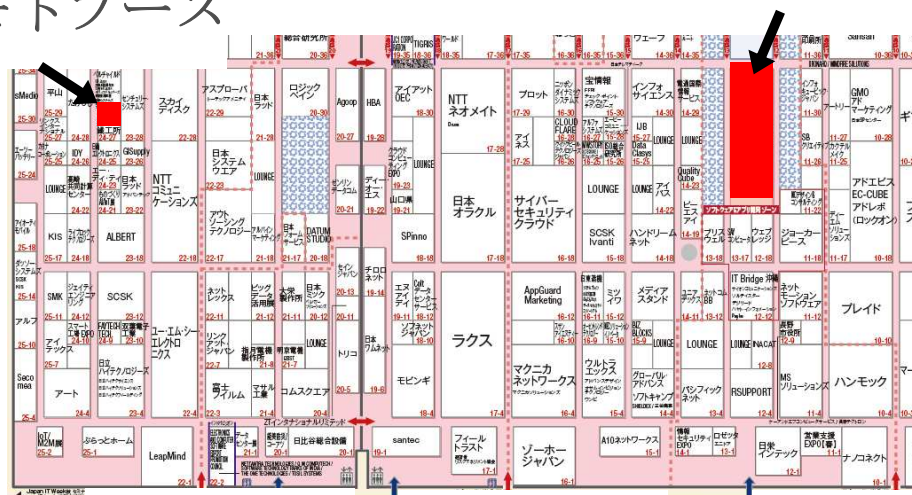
ミトソース

総合研究所
21-38 20-38
TIGRIS
19-38 18-35 17-38
ウェーブ
14-36 13-36
Sansan

sMedia 平山
25-30 25-29
ピーシー・アイ
24-29
ユー・エム・ピー
24-28
スカイディスク
22-29
アスプローバ
22-29
日本ラッド
21-29
ロジックベイン
20-30
Agoop
HBA
アイアットOEC
19-30
NTTネオメイト
18-30 17-28
プロット
17-29
宝情報
インフォサイエンス
15-29
GMOアドマーケティング
11-27

IDY 24-27
日本システムウエア 22-23
NTTコミュニケーションズ
22-18
LOUNGE
KIS
ALBERT
23-18
DATUM STUDIO
20-18
SPinno
18-18
日本オラクル
17-18
サイバーセキュリティクラウド
16-18
LOUNGE
SCSK Ivanti
15-18
ハンドリームネット
14-18
ジョーカーピース
11-17
アドエビス EC-CUBE アドレボ(ロックオン)
11-18
SB

ソフトウェアが開発ゾーン

SMK
SCSK
25-14 24-14 23-14
ネットレックス
22-17
ビッグローブ
21-17
大塚製作所
20-14
チロロネット
19-14
AppGuard Marketing
16-12
ミツイワ
メディアスタンド
IT Bridge
ネットモーションソフトウェア
11-12
ブレイド
10-10
日本ツムネット
ラクス
18-10
LOUNGE
ユー・エム・シー・エレクトロニクス
トリコ
マクニカネットワークス
16-4
ウルトラエックス
グローバルアドバンス
パシフィックネット
14-3
RSUPPORT
12-4
MSソリューションズ
11-4
ハンモック
10-4
Seco mea
25-4
アート
24-4
富士フイルム
22-3
マヤル工業
21-4
コムスクエア
20-4
モビンギ
18-4
オインテナショナルリミテッド
IoT/M2M展
25-2
ぷらっとホーム
25-1
LeapMind
22-1
日比谷総合設備
20-1
santec
19-1
フィールトラスト
17-1
ゾーホージャパン
16-1
A10ネットワークス
15-1
ロゼッタ
日進インテック
12-1
営業支援EXPO
ナノコネクト
Japan IT Week